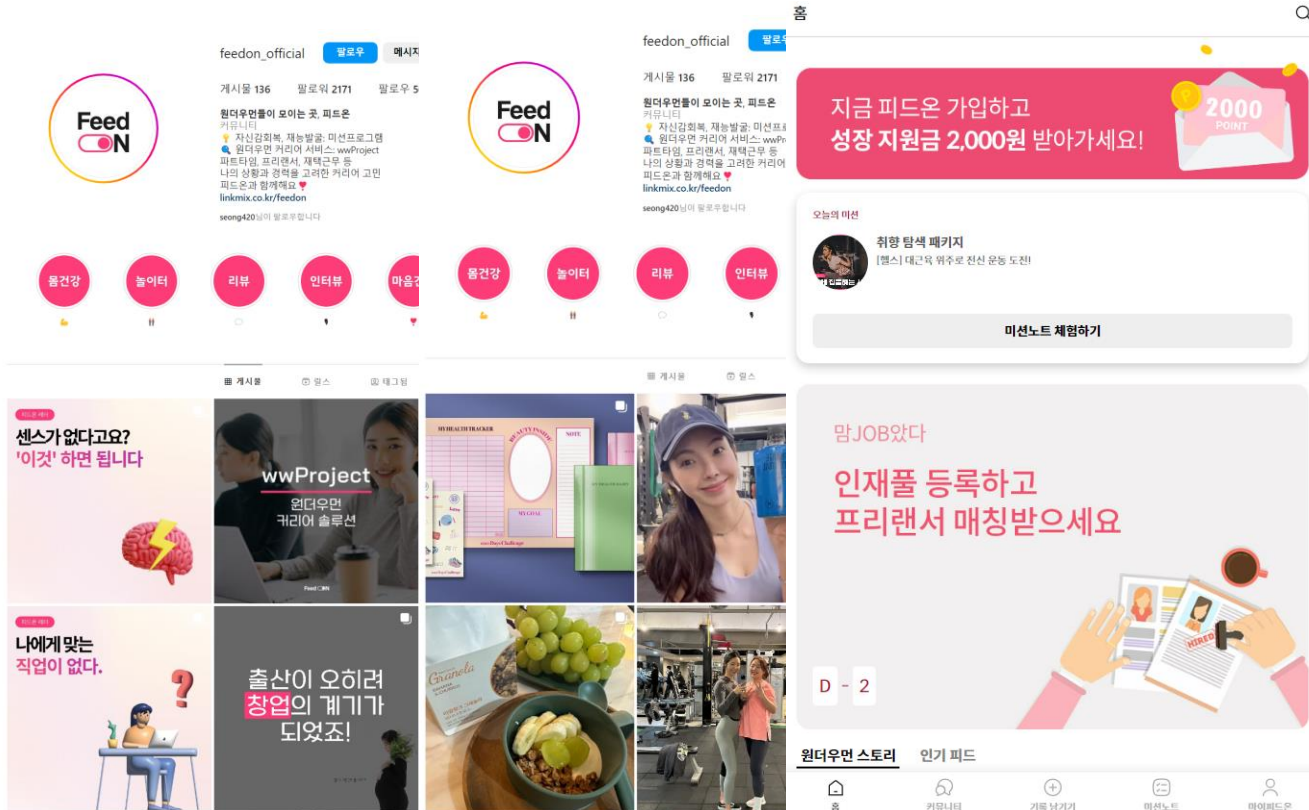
Feed ON

feedon_official 팔로우 메시지

게시물 136 팔로워 2171 팔로우 5

원더우먼들이 모이는 곳, 피드온
커뮤니티
💡 자신감회복, 재능발굴: 미션프로그램
🔍 원더우먼 커리어 서비스: wwProject
파트타임, 프리랜서, 재택근무 등
나의 상황과 경력을 고려한 커리어 고민
피드온과 함께해요❤️
linkmix.co.kr/feedon

seong420님이 팔로우합니다

몸건강 놀이터 리뷰 인터뷰 마음건

게시물 릴스 태그됨

피드온 레터
센스가 없다고요?
'이것' 하면 됩니다

wwProject
원더우먼
커리어 솔루션
Feed ON

피드온 레터
나에게 맞는
직업이 없다.

출산이 오히려
창업의 계기가
되었죠!

Feed ON

feedon_official 팔로우

게시물 136 팔로워 2171

원더우먼들이 모이는 곳, 피드온
커뮤니티
💡 자신감회복, 재능발굴: 미션프로
🔍 원더우먼 커리어 서비스: wwPr
파트타임, 프리랜서, 재택근무 등
나의 상황과 경력을 고려한 커리어
피드온과 함께해요❤️
linkmix.co.kr/feedon

seong420님이 팔로우합니다

몸건강 놀이터 리뷰 인터뷰

게시물 릴스

MY HEALTH TRACKER
NOTE
Granola

홈

지금 피드온 가입하고
성장 지원금 2,000원 받아가세요!
2000 POINT

오늘의 미션
취향 탐색 패키지
[헬스] 대근육 위주로 전신 운동 도전!
미션노트 체험하기

맘JOB았다
인재풀 등록하고
프리랜서 매칭받으세요
HIRED
D - 2

원더우먼 스토리 인기 피드

홈 커뮤니티 기록 남기기 미션노트 마이피드온